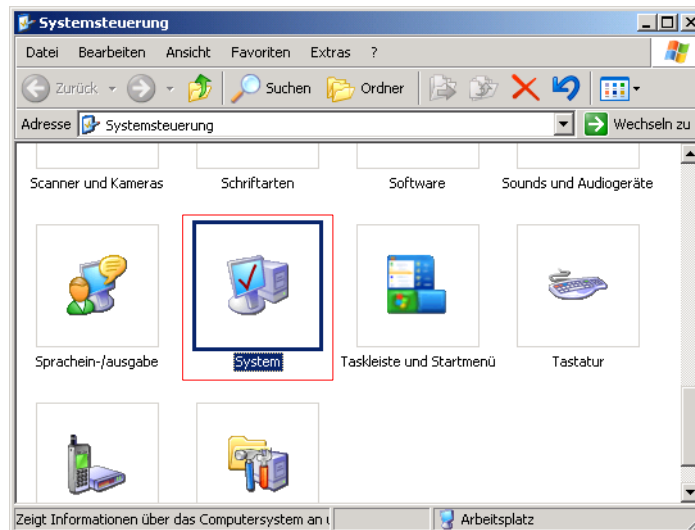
Systemsteuerung

Datei Bearbeiten Ansicht Favoriten Extras ?

Zurück Suchen Ordner

Adresse Systemsteuerung Wechseln zu

Scanner und Kameras
Schriftarten
Software
Sounds und Audiogeräte

Sprachein-/ausgabe
System
Taskleiste und Startmenü
Tastatur

Zeigt Informationen über das Computersystem an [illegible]
Arbeitsplatz